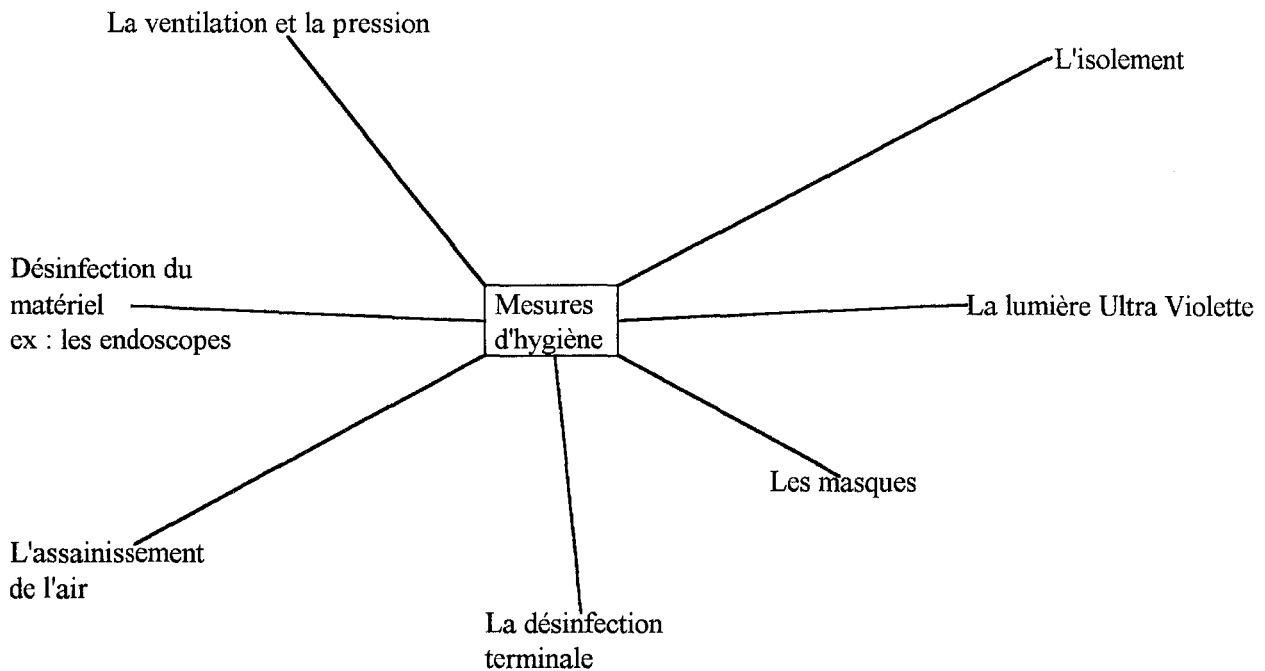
La ventilation et la pression

L'isolement

Désinfection du matériel ex : les endoscopes

Mesures d'hygiène

La lumière Ultra Violette

Les masques

L'assainissement de l'air

La désinfection terminale